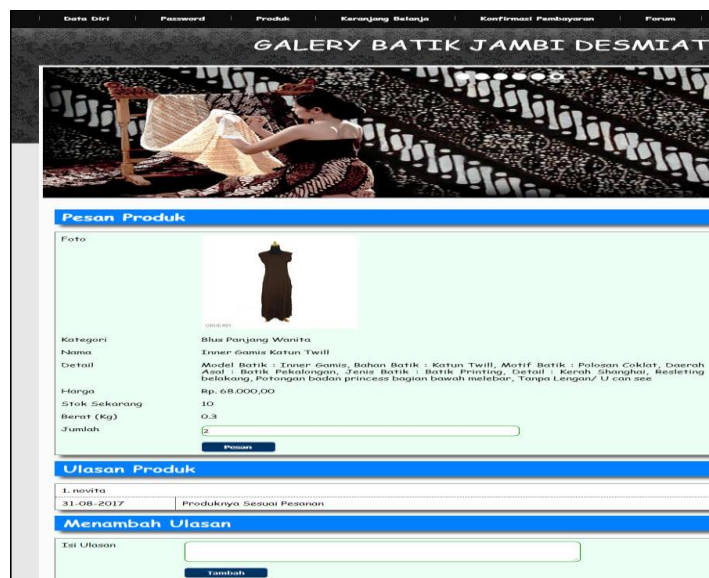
Data Diri | Password | Produk | Keranjang Belanja | Konfirmasi Pembayaran | Forum

GALERY BATIK JAMBI DESMIAT

Pesan Produk

Foto

Kategori Blus Panjang Wanita
Nama Inner Gamis Katun Twill
Detail Model Batik : Inner Gamis, Bahan Batik : Katun Twill, Motif Batik : Polosan Coklat, Daerah Asal : Batik Pekalongan, Jenis Batik : Batik Printing, Detail : Kerah Shanghai, Resleting belakang, Potongan badan princess bagian bawah melebar, Tanpa Lengan/ U can see
Harga Rp. 68.000,00
Stok Sekarang 10
Berat (Kg) 0.3
Jumlah 2

Pesan

Ulasan Produk

| 1. novita | |
|---|---|
| 31-08-2017 | Produknya Sesuai Pesanan |

Menambah Ulasan

Isi Ulasan

Tambah